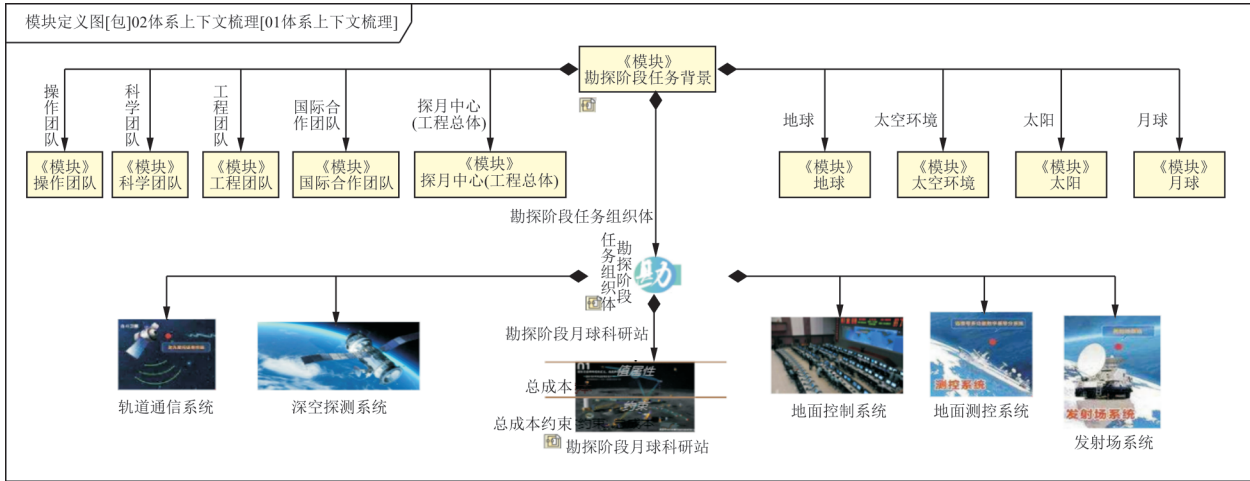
模块定义图[包]02体系上下文梳理[01体系上下文梳理]

《模块》
勘探阶段任务背景

操作团队
科学团队
工程团队
国际合作团队
探月中心(工程总体)
地球
太空环境
太阳
月球

《模块》
操作团队

《模块》
科学团队

《模块》
工程团队

《模块》
国际合作团队

《模块》
探月中心(工程总体)

《模块》
地球

《模块》
太空环境

《模块》
太阳

《模块》
月球

勘探阶段任务组织体

任务组织体
勘探阶段

勘探阶段月球科研站

总成本
总成本约束
勘探阶段月球科研站

轨道通信系统
深空探测系统
地面控制系统
地面测控系统
测控系统
发射场系统
发射场系统